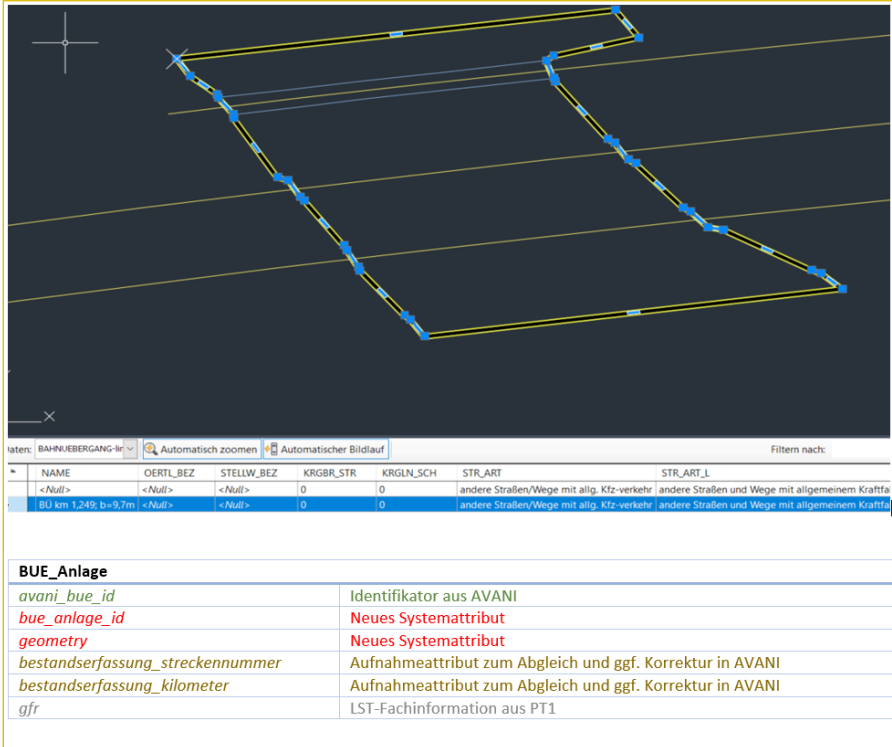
Daten: BAHNUEBERGANG-lin | Automatisch zoomen | Automatischer Bildlauf | Filtern nach:

| NAME | OERTL_BEZ | STELLW_BEZ | KRGBR_STR | KRGLN_SCH | STR_ART | STR_ART_L |
|---|---|---|---|---|---|---|
| <Null> | <Null> | <Null> | 0 | 0 | andere Straßen/Wege mit allg. Kfz-verkehr | andere Straßen und Wege mit allgemeinem Kraftfa |
| BÜ km 1,249; b=9,7m | <Null> | <Null> | 0 | 0 | andere Straßen/Wege mit allg. Kfz-verkehr | andere Straßen und Wege mit allgemeinem Kraftfa |

| BUE_Anlage | |
|---|---|
| avani_bue_id | Identifikator aus AVANI |
| bue_anlage_id | Neues Systemattribut |
| geometry | Neues Systemattribut |
| bestandserfassung_streckennummer | Aufnahmeattribut zum Abgleich und ggf. Korrektur in AVANI |
| bestandserfassung_kilometer | Aufnahmeattribut zum Abgleich und ggf. Korrektur in AVANI |
| gfr | LST-Fachinformation aus PT1 |